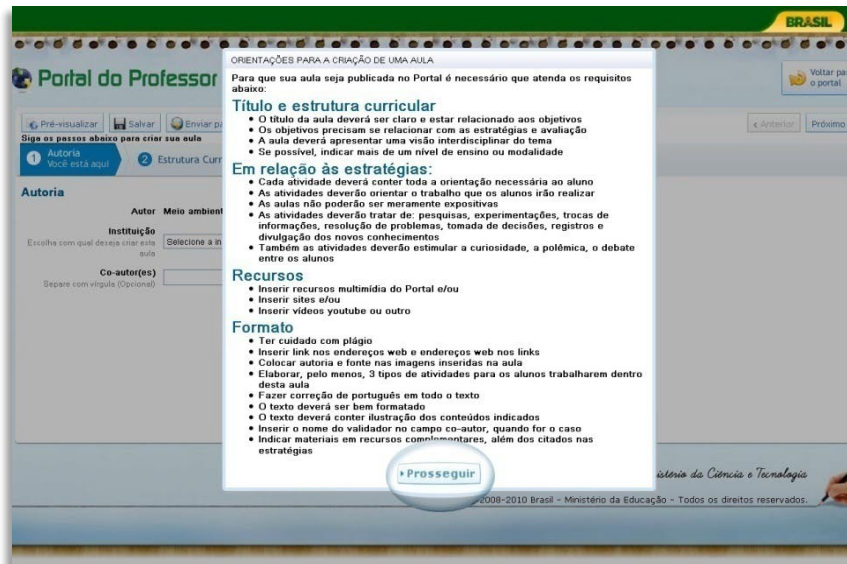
BRASIL

Portal do Professor

Voltar para o portal

Pré-visualizar | Salvar | Enviar pa

Siga os passos abaixo para criar sua aula

1 Autoria Você está aqui

2 Estrutura Curr

« Anterior | Próximo

Autoria

Autor Meio ambient

Instituição
Escolha com qual deseja criar esta aula

Selecione a in

Co-autor(es)
Separe com vírgula (Opcional)

ORIENTAÇÕES PARA A CRIAÇÃO DE UMA AULA

Para que sua aula seja publicada no Portal é necessário que atenda os requisitos abaixo:

Título e estrutura curricular
• O título da aula deverá ser claro e estar relacionado aos objetivos
• Os objetivos precisam se relacionar com as estratégias e avaliação
• A aula deverá apresentar uma visão interdisciplinar do tema
• Se possível, indicar mais de um nível de ensino ou modalidade

Em relação às estratégias:
• Cada atividade deverá conter toda a orientação necessária ao aluno
• As atividades deverão orientar o trabalho que os alunos irão realizar
• As aulas não poderão ser meramente expositivas
• As atividades deverão tratar de: pesquisas, experimentações, trocas de informações, resolução de problemas, tomada de decisões, registros e divulgação dos novos conhecimentos
• Também as atividades deverão estimular a curiosidade, a polêmica, o debate entre os alunos

Recursos
• Inserir recursos multimídia do Portal e/ou
• Inserir sites e/ou
• Inserir vídeos youtube ou outro

Formato
• Ter cuidado com plágio
• Inserir link nos endereços web e endereços web nos links
• Colocar autoria e fonte nas imagens inseridas na aula
• Elaborar, pelo menos, 3 tipos de atividades para os alunos trabalharem dentro desta aula
• Fazer correção de português em todo o texto
• O texto deverá ser bem formatado
• O texto deverá conter ilustração dos conteúdos indicados
• Inserir o nome do validador no campo co-autor, quando for o caso
• Indicar materiais em recursos complementares, além dos citados nas estratégias

Prosseguir

istério da Ciência e Tecnologia

2008-2010 Brasil - Ministério da Educação - Todos os direitos reservados.